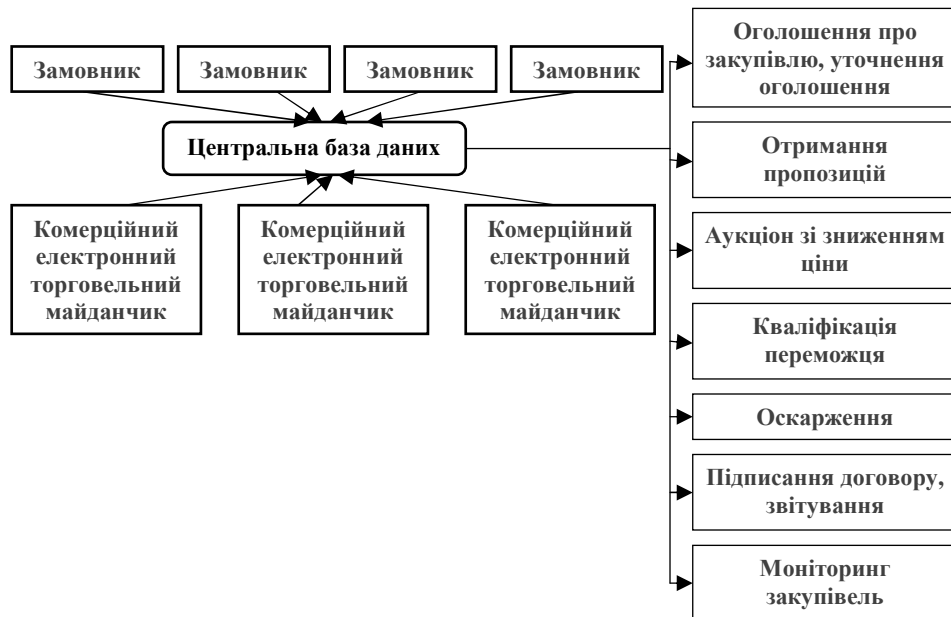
Замовник

Замовник

Замовник

Замовник

Центральна база даних

Комерційний електронний торговельний майданчик

Комерційний електронний торговельний майданчик

Комерційний електронний торговельний майданчик

Оголошення про закупівлю, уточнення оголошення

Отримання пропозицій

Аукціон зі зниженням ціни

Кваліфікація переможця

Оскарження

Підписання договору, звітування

Моніторинг закупівель